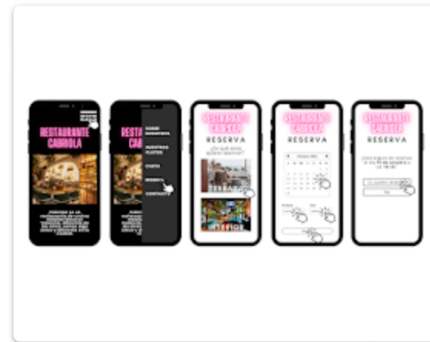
RESTAURANTE CABROLA

RESTAURANTE CABROLA

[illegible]
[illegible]
CARTA
RESERVA
CONTACTO

RESTAURANTE CABROLA
RESERVA
¿En qué zona quiere reservar?
TERRAZA
INTERIOR

RESTAURANTE CABROLA
RESERVA

RESTAURANTE CABROLA
RESERVA